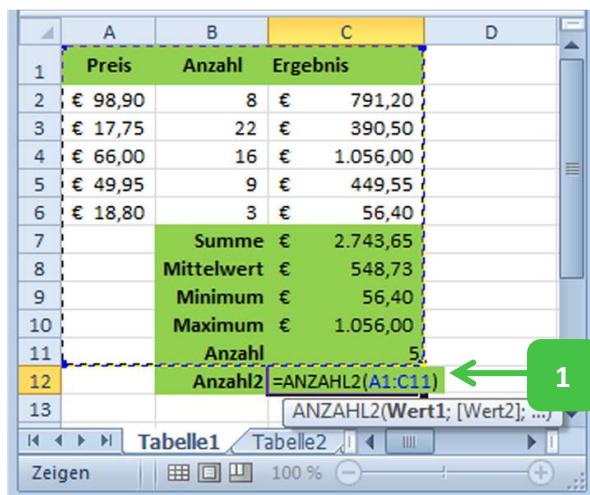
| | A | B | C | D |
|---|---|---|---|---|
| 1 | Preis | Anzahl | Ergebnis | |
| 2 | € 98,90 | 8 | € 791,20 | |
| 3 | € 17,75 | 22 | € 390,50 | |
| 4 | € 66,00 | 16 | € 1.056,00 | |
| 5 | € 49,95 | 9 | € 449,55 | |
| 6 | € 18,80 | 3 | € 56,40 | |
| 7 | | Summe | € 2.743,65 | |
| 8 | | Mittelwert | € 548,73 | |
| 9 | | Minimum | € 56,40 | |
| 10 | | Maximum | € 1.056,00 | |
| 11 | | Anzahl | 5 | |
| 12 | | Anzahl2 | =ANZAHL2(A1:C11) | |
| 13 | | | | |

ANZAHL2(**Wert1**; [Wert2]; ...)

1

Tabelle1 Tabelle2

Zeigen 100 %